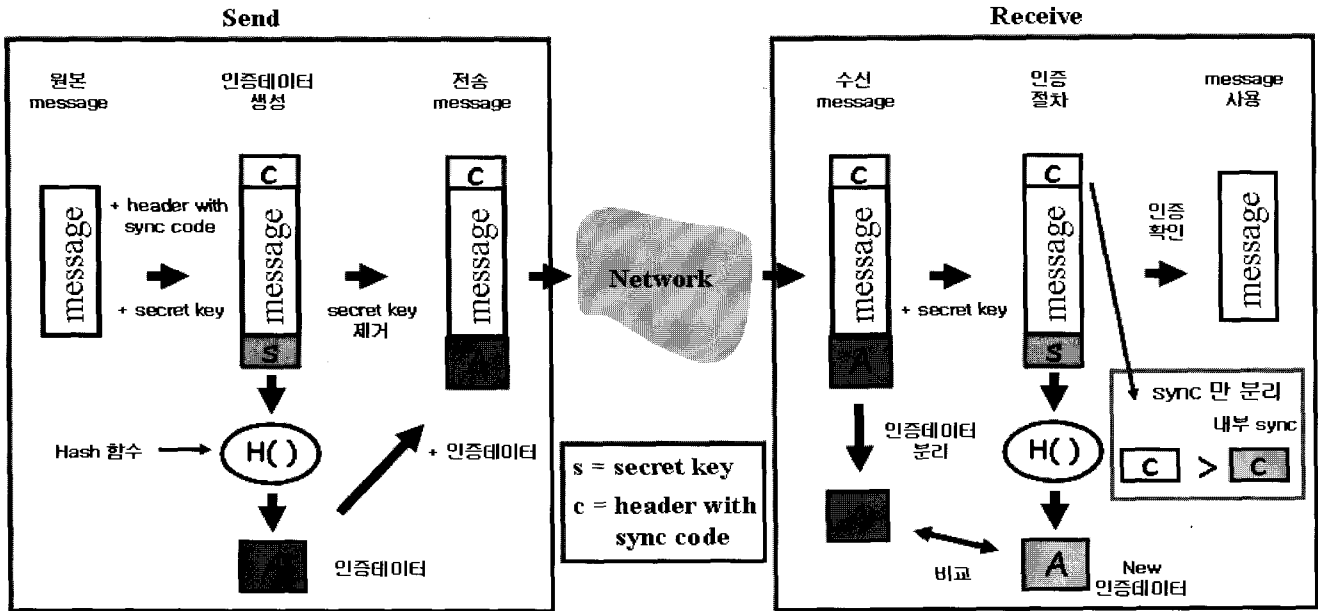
Send

원본 message

인증데이터 생성

전송 message

message

+ header with sync code

+ secret key

C

message

S

secret key 제거

C

message

A

Hash 함수

H( )

+ 인증데이터

인증데이터

Network

s = secret key
c = header with sync code

Receive

수신 message

인증 절차

message 사용

C

message

A

+ secret key

C

message

S

인증 확인

message

인증데이터 분리

H( )

sync 만 분리

내부 sync

C > C

비교

A

New 인증데이터